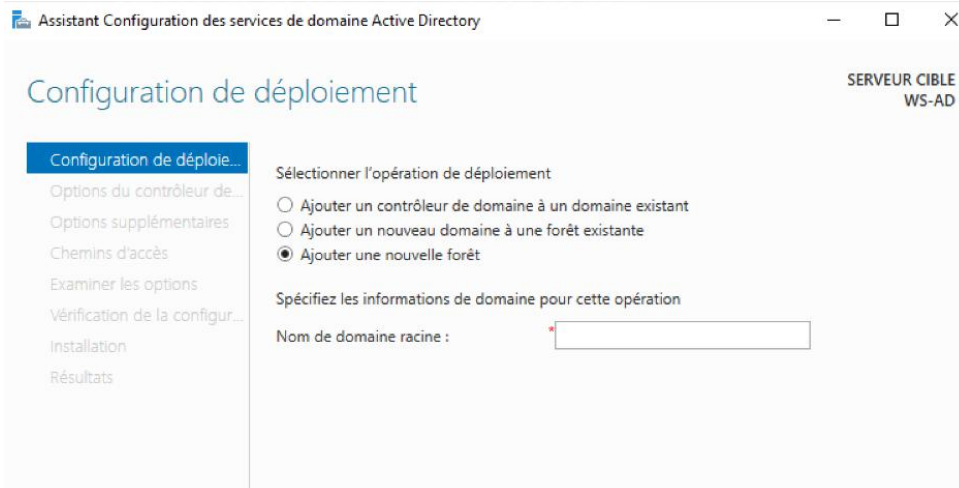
Assistant Configuration des services de domaine Active Directory

Configuration de déploiement

SERVEUR CIBLE
WS-AD

Configuration de déploie...
Options du contrôleur de...
Options supplémentaires
Chemins d'accès
Examiner les options
Vérification de la configur...
Installation
Résultats

Sélectionner l'opération de déploiement

○ Ajouter un contrôleur de domaine à un domaine existant
○ Ajouter un nouveau domaine à une forêt existante
◉ Ajouter une nouvelle forêt

Spécifiez les informations de domaine pour cette opération

Nom de domaine racine : *